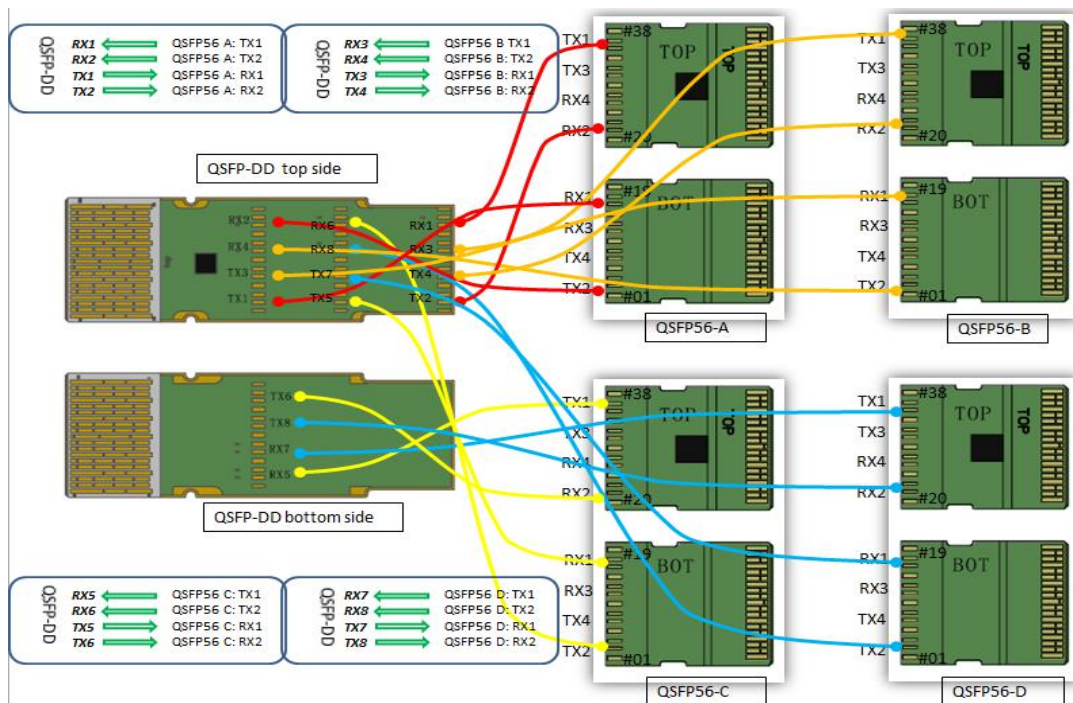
QSFP-DD
RX1 QSFP56 A: TX1
RX2 QSFP56 A: TX2
TX1 QSFP56 A: RX1
TX2 QSFP56 A: RX2

QSFP-DD
RX3 QSFP56 B TX1
RX4 QSFP56 B: TX2
TX3 QSFP56 B: RX1
TX4 QSFP56 B: RX2

QSFP-DD top side

RX2
RX4
TX3
TX1
RX6
RX8
TX7
TX5
RX1
RX3
TX4
TX2

QSFP-DD bottom side

TX6
TX8
RX7
RX5

TX1
TX3
RX4
RX2
#38
TOP
TOP
#20
RX1
RX3
TX4
TX2
#19
BOT
#01
QSFP56-A

TX1
TX3
RX4
RX2
#38
TOP
TOP
#20
RX1
RX3
TX4
TX2
#19
BOT
#01
QSFP56-B

TX1
TX3
RX1
RX2
#38
TOP
TOP
#20
RX1
RX3
TX4
TX2
#19
BOT
#01
QSFP56-C

TX1
TX3
RX4
RX2
#38
TOP
TOP
#20
RX1
RX3
TX4
TX2
#19
BOT
#01
QSFP56-D

QSFP-DD
RX5 QSFP56 C: TX1
RX6 QSFP56 C: TX2
TX5 QSFP56 C: RX1
TX6 QSFP56 C: RX2

QSFP-DD
RX7 QSFP56 D: TX1
RX8 QSFP56 D: TX2
TX7 QSFP56 D: RX1
TX8 QSFP56 D: RX2